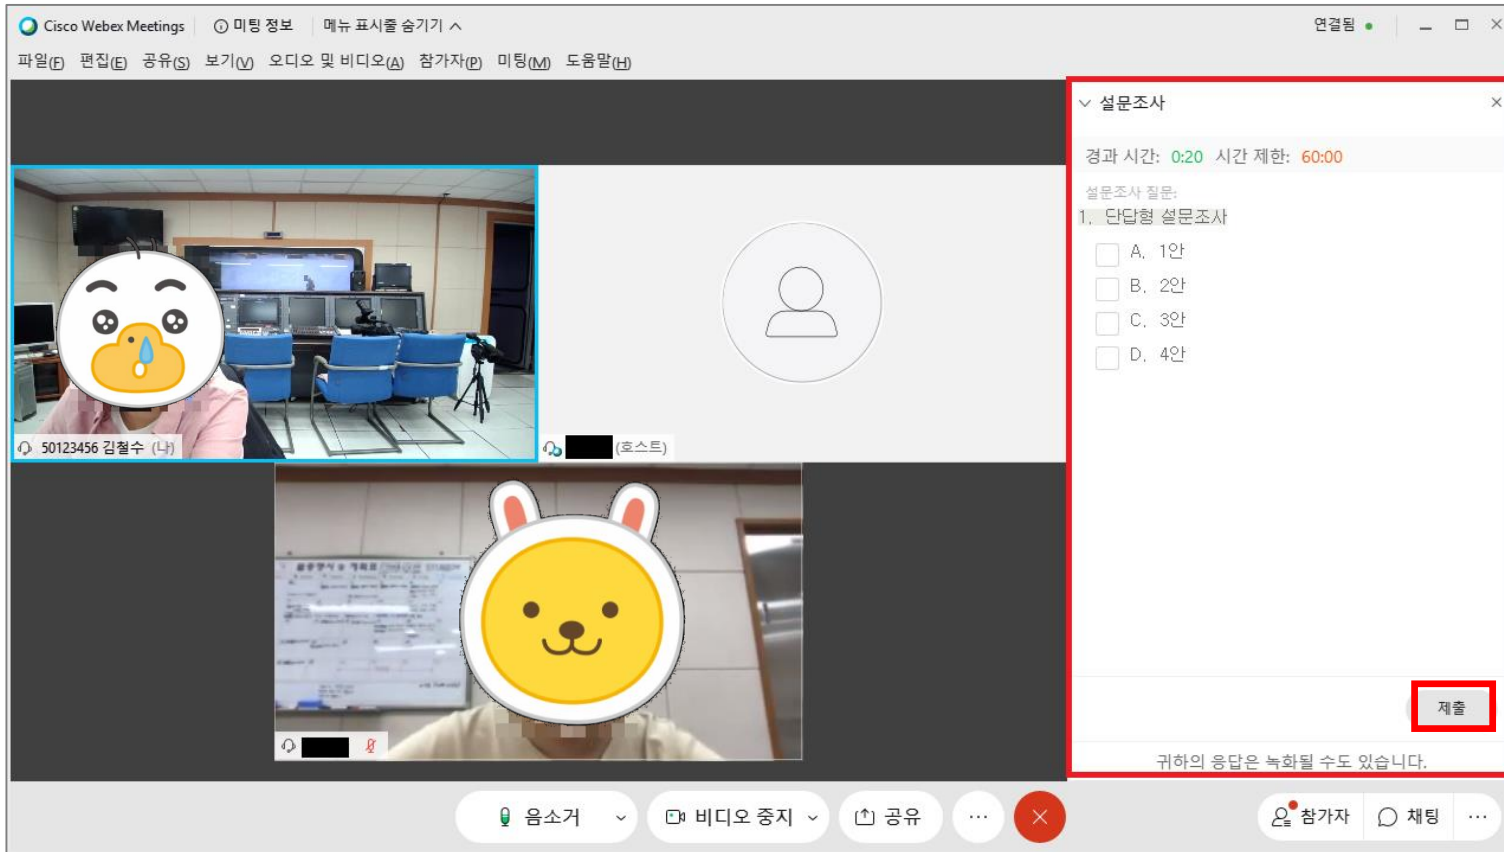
Cisco Webex Meetings ⓘ 미팅 정보 메뉴 표시줄 숨기기 ^ 연결됨

파일(F) 편집(E) 공유(S) 보기(V) 오디오 및 비디오(A) 참가자(P) 미팅(M) 도움말(H)

50123456 김철수 (나)

(호스트)

설문조사

경과 시간: 0:20 시간 제한: 60:00

설문조사 질문:

1. 단답형 설문조사

A. 1안

B. 2안

C. 3안

D. 4안

제출

귀하의 응답은 녹화될 수도 있습니다.

음소거 비디오 중지 공유 ··· 참가자 채팅 ···